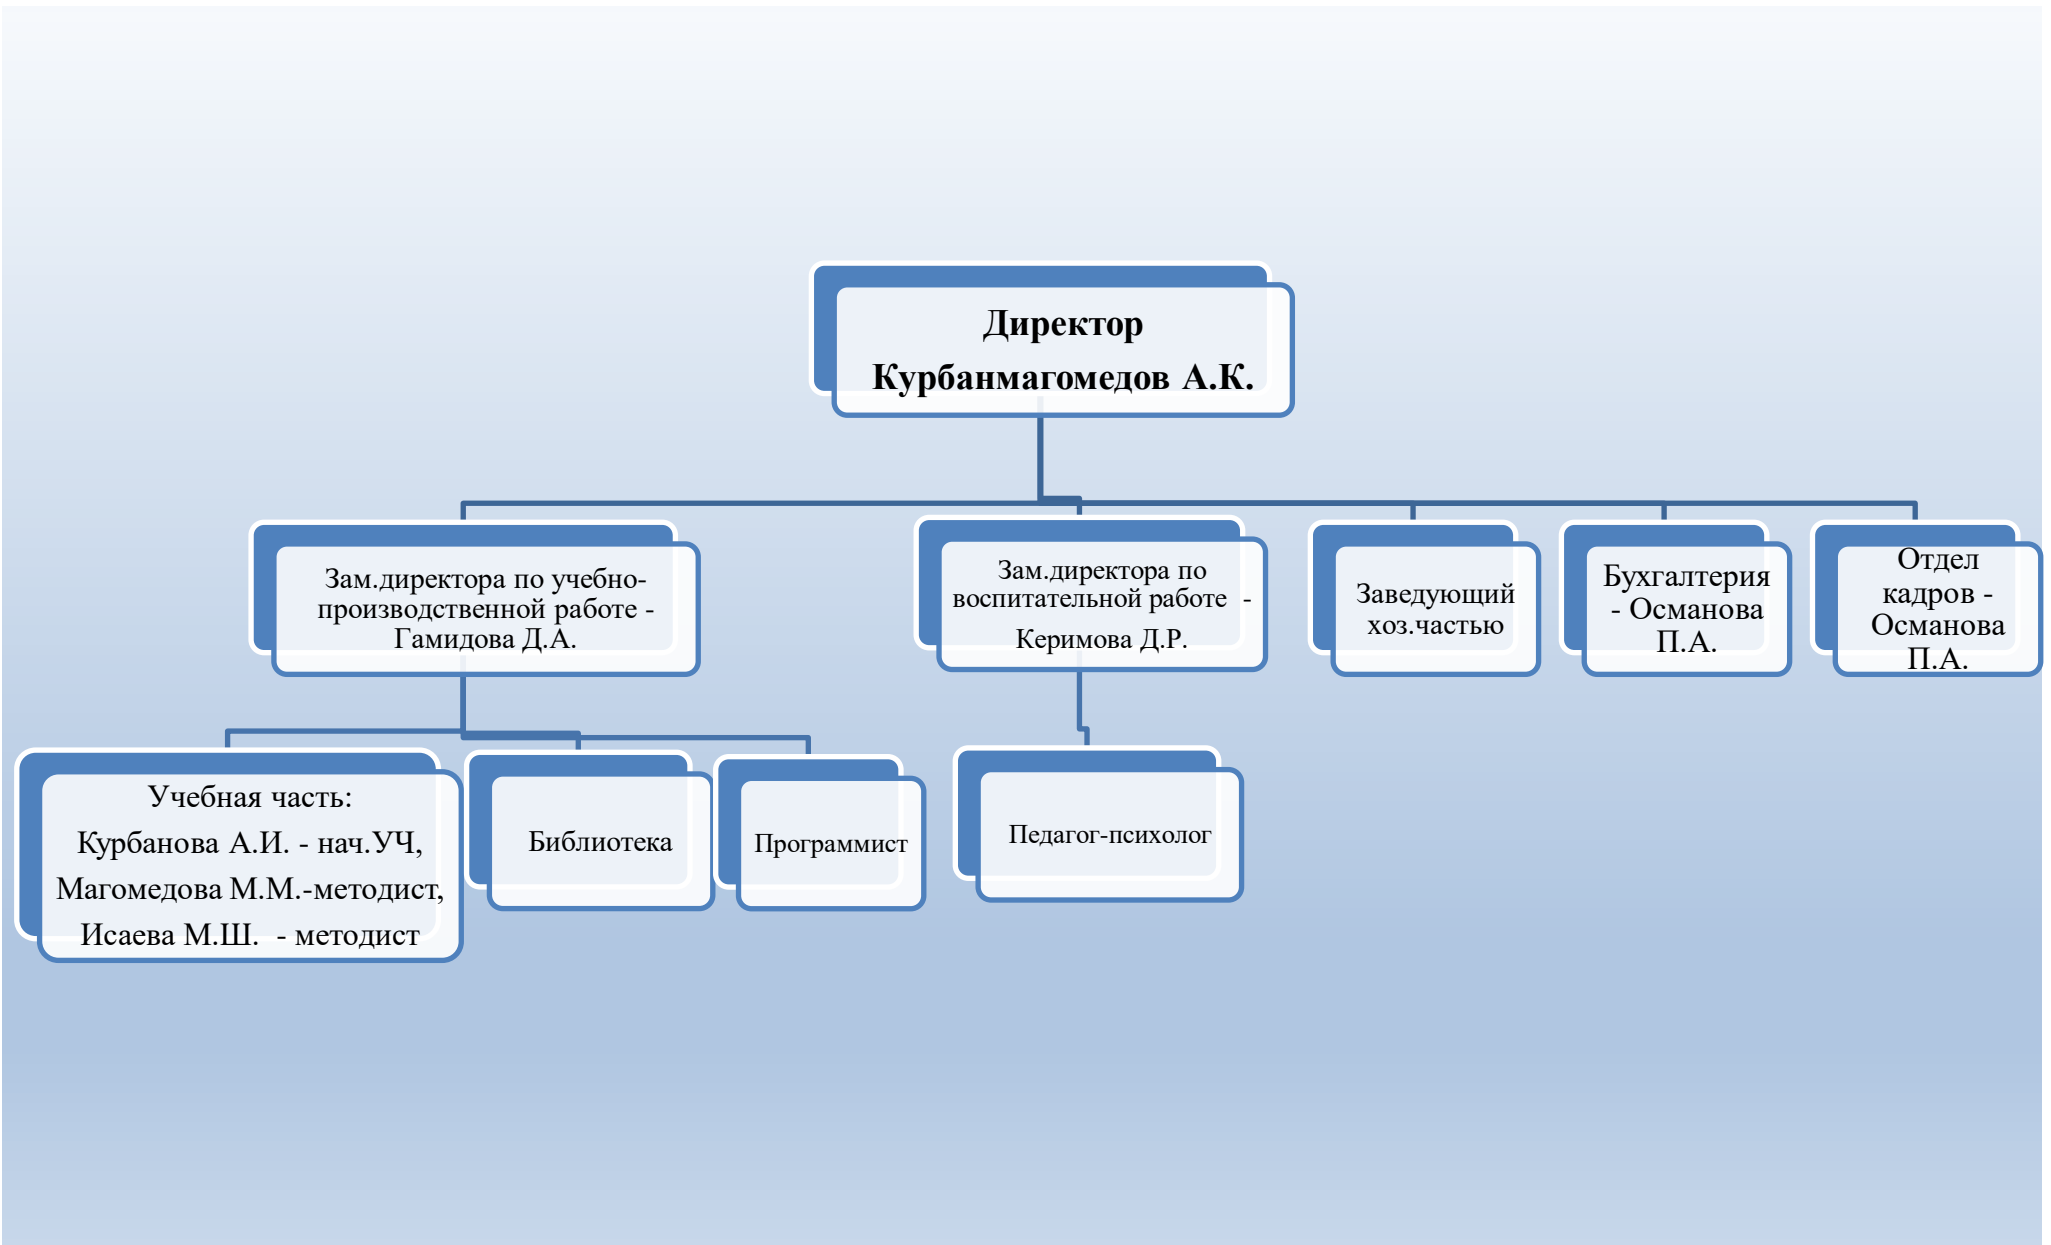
Директор
Курбанмагомедов А.К.

Зам.директора по учебно-производственной работе - Гамидова Д.А.

Зам.директора по воспитательной работе - Керимова Д.Р.

Заведующий хоз.частью

Бухгалтерия - Османова П.А.

Отдел кадров - Османова П.А.

Учебная часть:
Курбанова А.И. - нач.УЧ,
Магомедова М.М.-методист,
Исаева М.Ш. - методист

Библиотека

Программист

Педагог-психолог